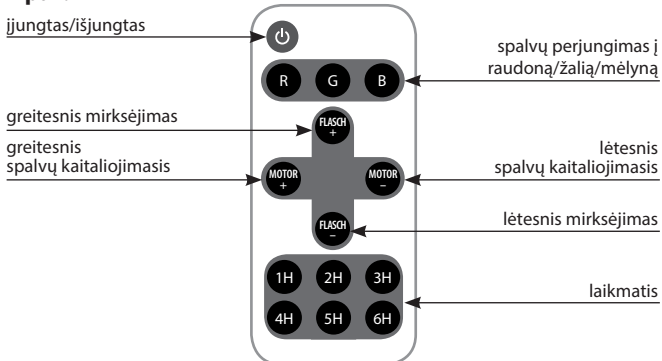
įjungtas/išjungtas

spalvų perjungimas į raudoną/žalią/mėlyną

R G B

greitesnis mirksėjimas

FLASCH +

greitesnis spalvų kaitaliojimasis

MOTOR +

MOTOR −

lėtesnis spalvų kaitaliojimasis

FLASCH −

lėtesnis mirksėjimas

1H 2H 3H
4H 5H 6H

laikmatis